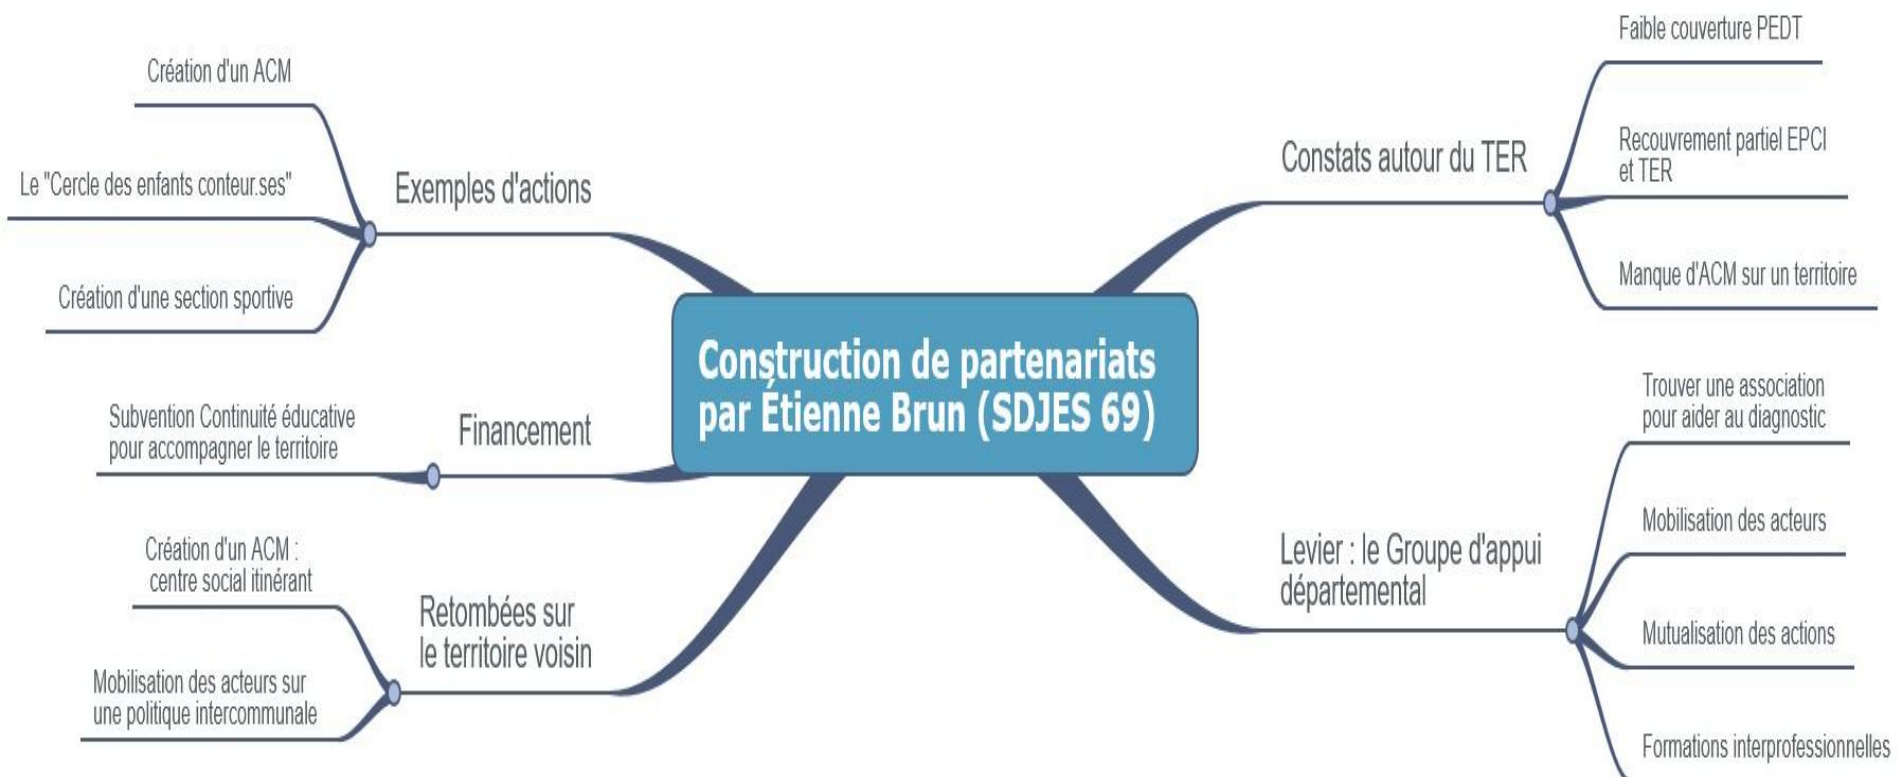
Construction de partenariats par Étienne Brun (SDJES 69)

Exemples d'actions
Création d'un ACM
Le "Cercle des enfants conteur.ses"
Création d'une section sportive

Financement
Subvention Continuité éducative pour accompagner le territoire

Retombées sur le territoire voisin
Création d'un ACM : centre social itinérant
Mobilisation des acteurs sur une politique intercommunale

Constats autour du TER
Faible couverture PEDT
Recouvrement partiel EPCI et TER
Manque d'ACM sur un territoire

Levier : le Groupe d'appui départemental
Trouver une association pour aider au diagnostic
Mobilisation des acteurs
Mutualisation des actions
Formations interprofessionnelles